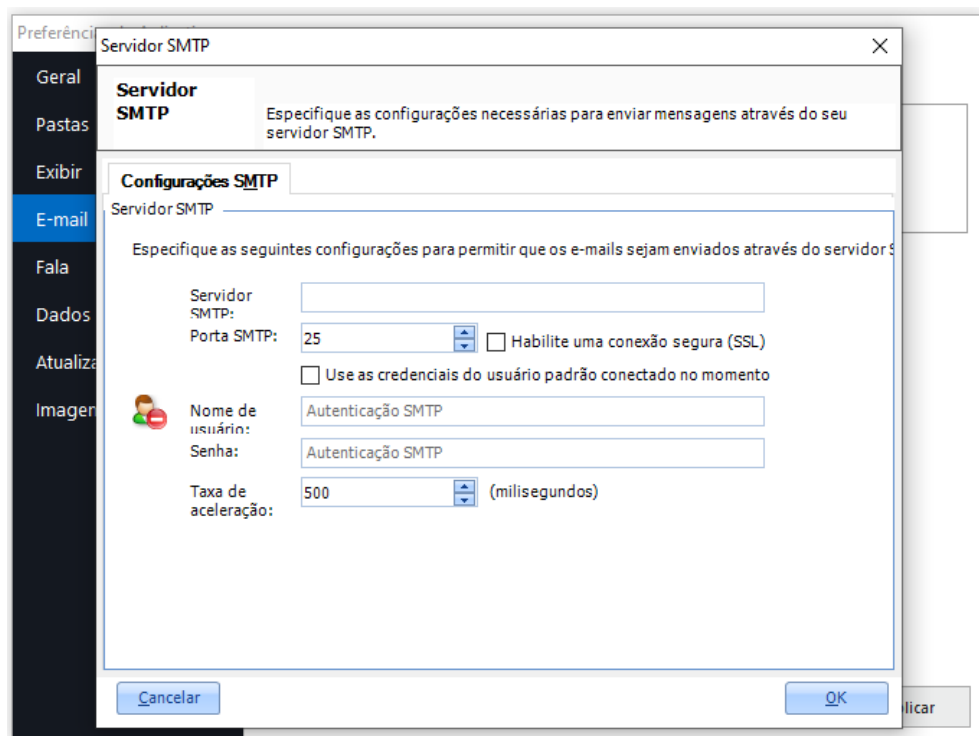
Preferênci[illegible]

Geral
Pastas
Exibir
E-mail
Fala
Dados
Atualiz
Imagen

Servidor SMTP

Servidor SMTP

Especifique as configurações necessárias para enviar mensagens através do seu servidor SMTP.

Configurações SMTP

Servidor SMTP

Especifique as seguintes configurações para permitir que os e-mails sejam enviados através do servidor S

Servidor SMTP:

Porta SMTP: 25

Habilite uma conexão segura (SSL)

Use as credenciais do usuário padrão conectado no momento

Nome de usuário: Autenticação SMTP

Senha: Autenticação SMTP

Taxa de aceleração: 500 (milisegundos)

Cancelar

OK

licar